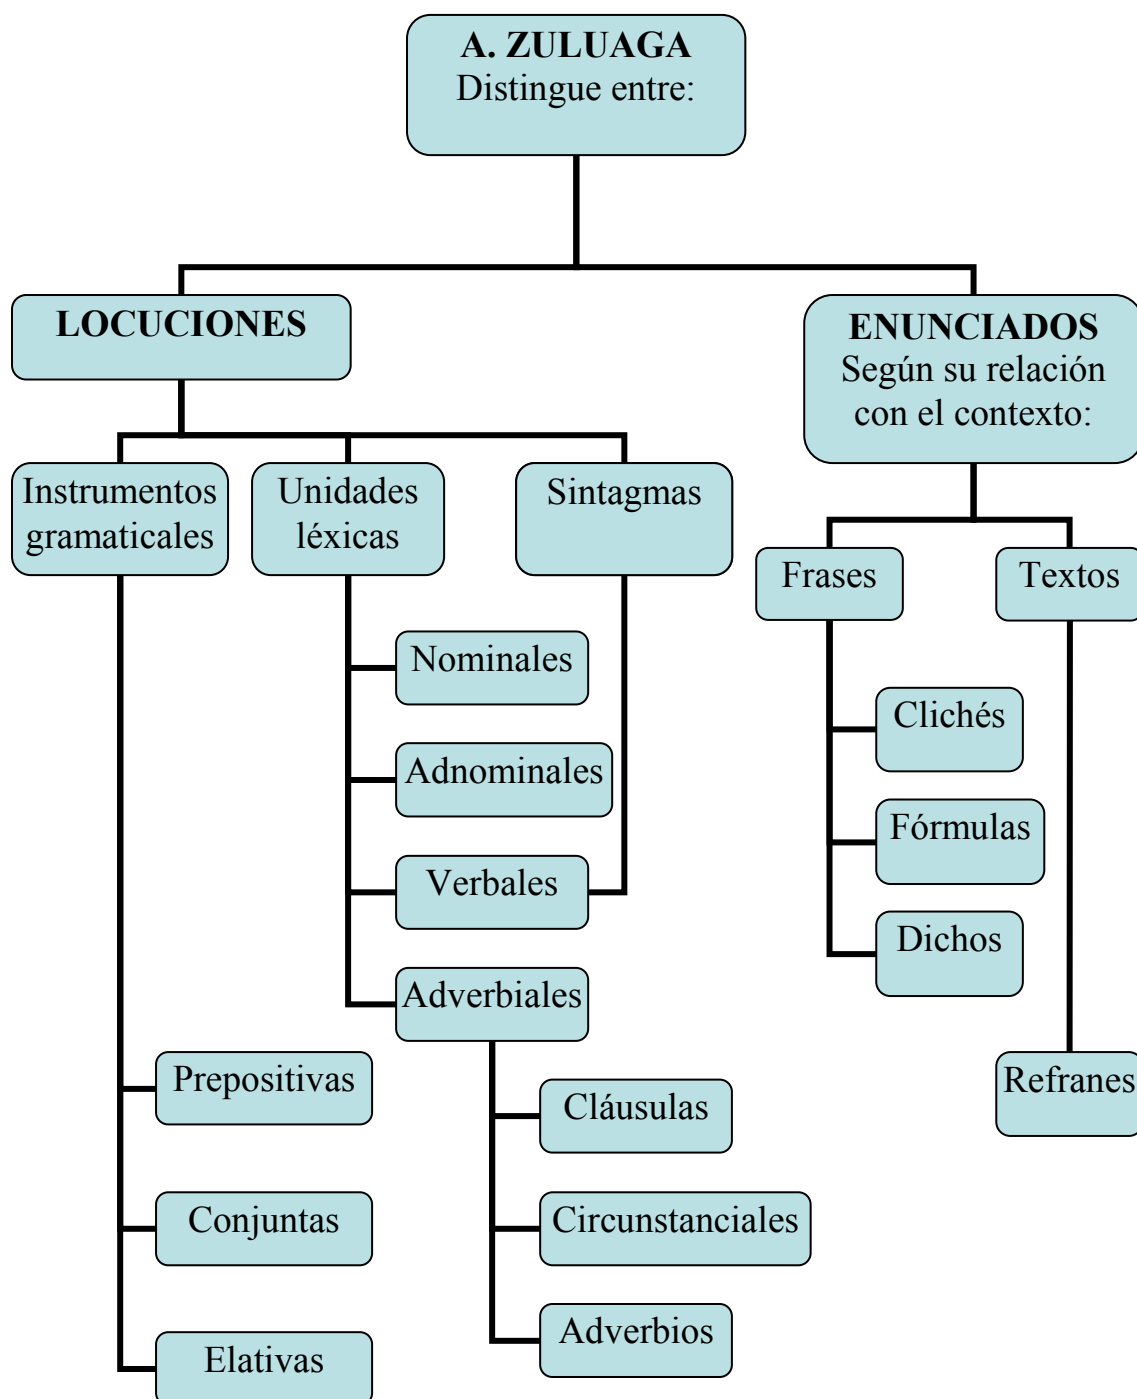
A. ZULUAGA
Distingue entre:

LOCUCIONES

ENUNCIADOS
Según su relación con el contexto:

Instrumentos gramaticales

Unidades léxicas

Sintagmas

Frases

Textos

Nominales

Adnominales

Verbales

Adverbiales

Clichés

Fórmulas

Dichos

Prepositivas

Conjuntas

Elativas

Cláusulas

Circunstanciales

Adverbios

Refranes